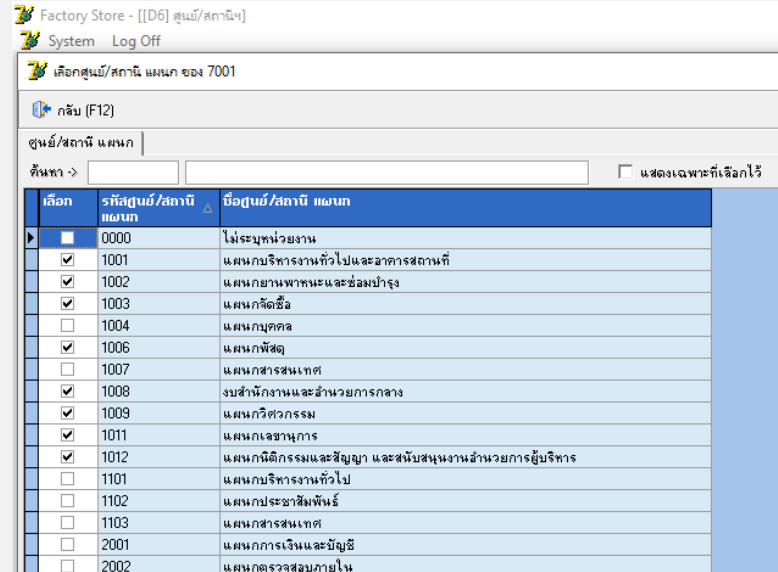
Factory Store - [[D6] ศูนย์/สถานีฯ]
System Log Off

เลือกศูนย์/สถานี แผนก ของ 7001

กลับ (F12)

ศูนย์/สถานี แผนก

ค้นหา ->

แสดงเฉพาะที่เลือกไว้

| เลือก | รหัสศูนย์/สถานี แผนก | ชื่อศูนย์/สถานี แผนก |
|---|---|---|
| ☐ | 0000 | ไม่ระบุหน่วยงาน |
| ☑ | 1001 | แผนกบริหารงานทั่วไปและอาคารสถานที่ |
| ☑ | 1002 | แผนกยานพาหนะและซ่อมบำรุง |
| ☑ | 1003 | แผนกจัดซื้อ |
| ☐ | 1004 | แผนกบุคคล |
| ☑ | 1006 | แผนกพัสดุ |
| ☐ | 1007 | แผนกสารสนเทศ |
| ☑ | 1008 | งบสำนักงานและอำนวยการกลาง |
| ☑ | 1009 | แผนกวิศวกรรม |
| ☑ | 1011 | แผนกเลขานุการ |
| ☑ | 1012 | แผนกนิติกรรมและสัญญา และสนับสนุนงานอำนวยการผู้บริหาร |
| ☐ | 1101 | แผนกบริหารงานทั่วไป |
| ☐ | 1102 | แผนกประชาสัมพันธ์ |
| ☐ | 1103 | แผนกสารสนเทศ |
| ☐ | 2001 | แผนกการเงินและบัญชี |
| ☐ | 2002 | แผนกตรวจสอบภายใน |